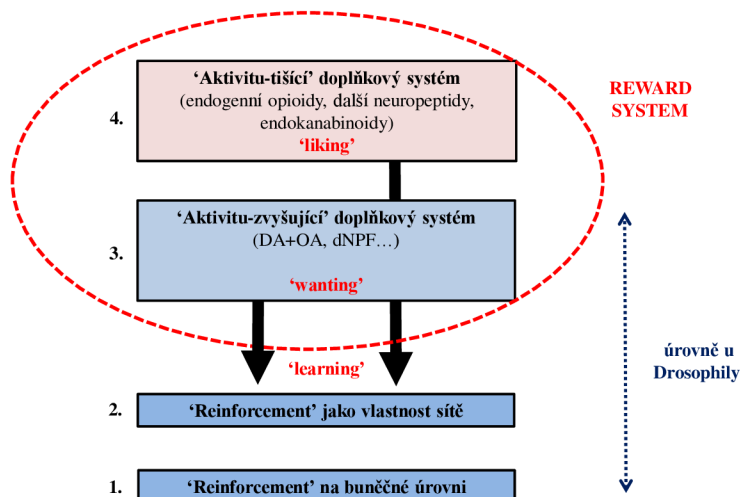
4.

‘Aktivitu-tišící’ doplňkový systém
(endogenní opioidy, další neuropeptidy, endokanabinoidy)
‘liking’

REWARD SYSTEM

3.

‘Aktivitu-zvyšující’ doplňkový systém
(DA+OA, dNPF…)

‘wanting’

‘learning’

úrovně u Drosophily

2.

‘Reinforcement’ jako vlastnost sítě

1.

‘Reinforcement’ na buněčné úrovni